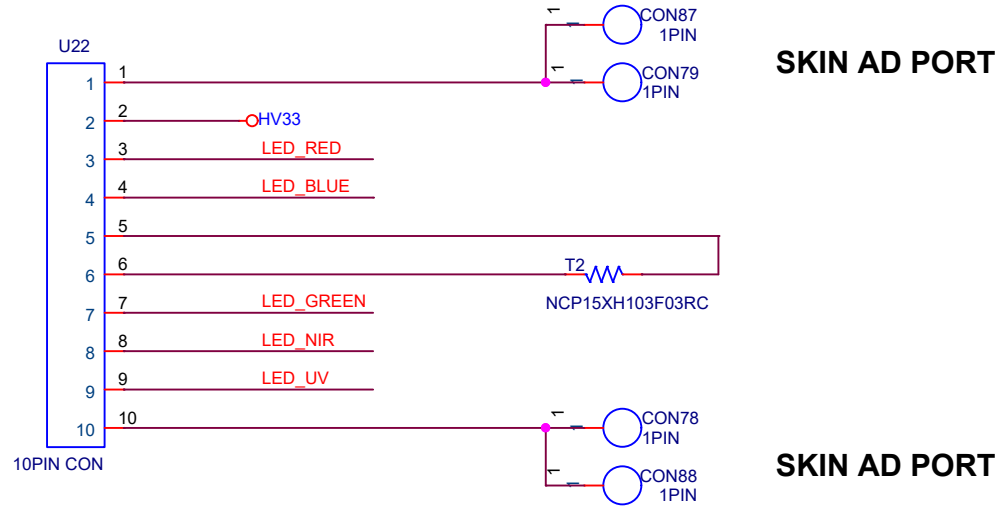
U22

1 1
2 2
3 3
4 4
5 5
6 6
7 7
8 8
9 9
10 10

10PIN CON

HV33
LED_RED
LED_BLUE
LED_GREEN
LED_NIR
LED_UV

1
CON87
1PIN

1
CON79
1PIN

SKIN AD PORT

T2
NCP15XH103F03RC

1
CON78
1PIN

1
CON88
1PIN

SKIN AD PORT